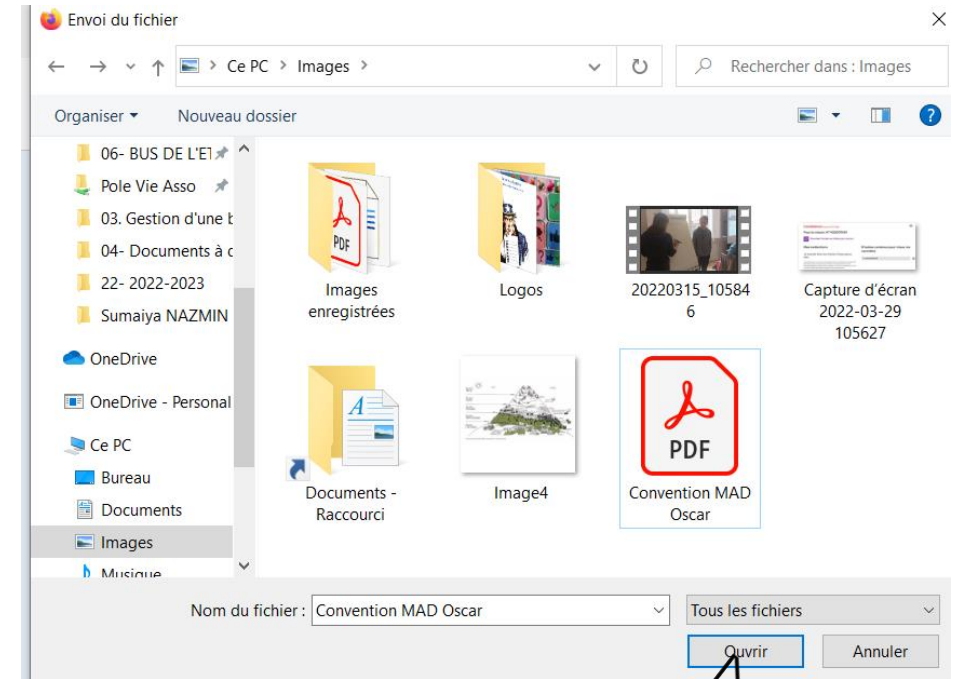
Envoi du fichier

Ce PC > Images >

Rechercher dans : Images

Organiser ▾ Nouveau dossier

06- BUS DE L'E1
Pole Vie Asso
03. Gestion d'une b
04- Documents à c
22- 2022-2023
Sumaiya NAZMIN
OneDrive
OneDrive - Personal
Ce PC
Bureau
Documents
Images
Musique

PDF

Images enregistrées

Logos

20220315_105846

Capture d'écran 2022-03-29 105627

Documents - Raccourci

Image4

PDF

Convention MAD Oscar

Nom du fichier : Convention MAD Oscar

Tous les fichiers

Ouvrir

Annuler